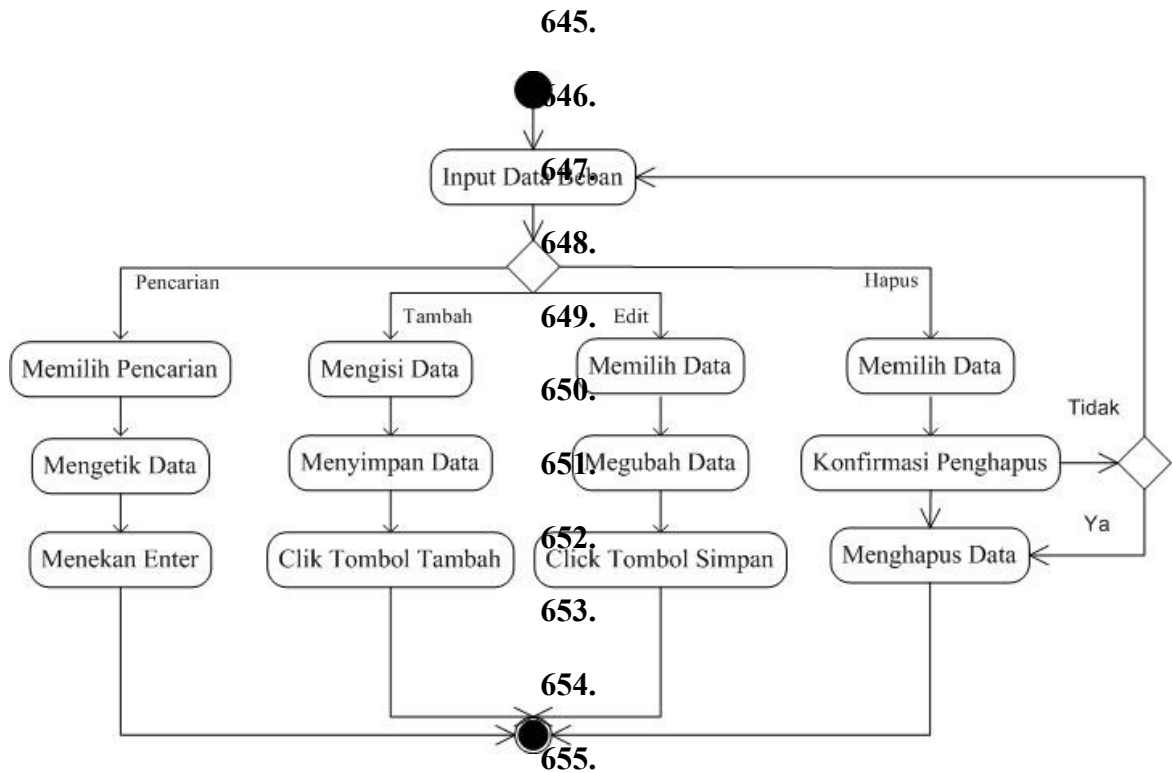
645.

646.

647.
Input Data Beban

648.

Pencarian

Tambah

649.

Edit

Hapus

Memilih Pencarian

Mengisi Data

650.

Memilih Data

Memilih Data

Tidak

Mengetik Data

Menyimpan Data

651.

Megubah Data

Konfirmasi Penghapus

Ya

Menekan Enter

Clik Tombol Tambah

652.

Click Tombol Simpan

Menghapus Data

653.

654.

655.